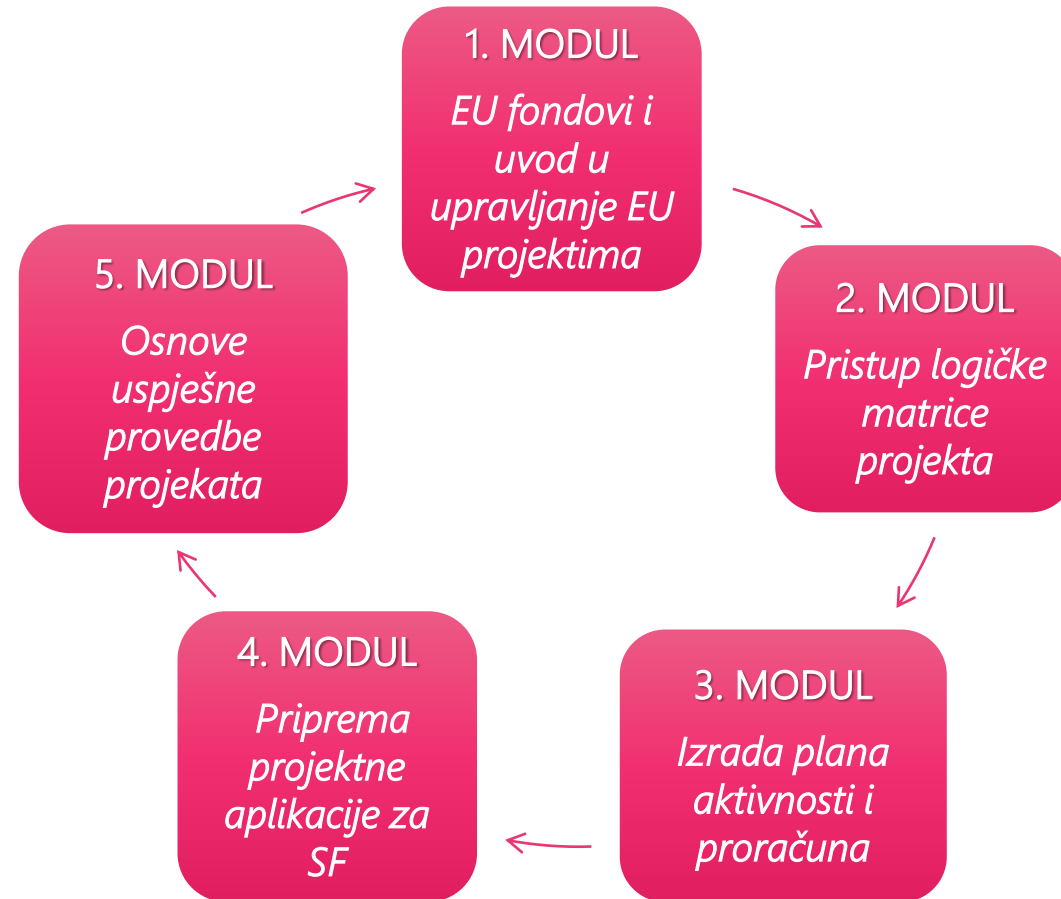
1. MODUL

EU fondovi i uvod u upravljanje EU projektima

2. MODUL

Pristup logičke matrice projekta

3. MODUL

Izrada plana aktivnosti i proračuna

4. MODUL

Priprema projektne aplikacije za SF

5. MODUL

Osnove uspješne provedbe projekata